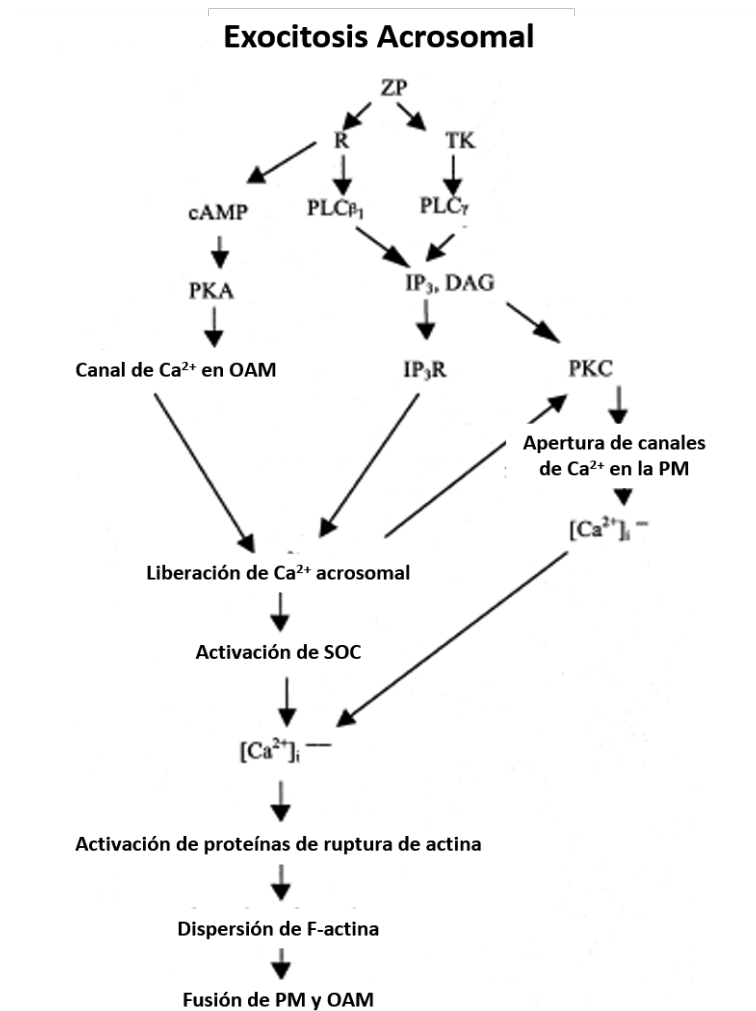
Exocitosis Acrosomal

ZP

R

TK

cAMP

PLC$\beta_1$

PLC$\gamma$

PKA

IP$_3$, DAG

Canal de Ca$^{2+}$ en OAM

IP$_3$R

PKC

Apertura de canales de Ca$^{2+}$ en la PM

[Ca$^{2+}$]$_i$ —

Liberación de Ca$^{2+}$ acrosomal

Activación de SOC

[Ca$^{2+}$]$_i$ —

Activación de proteínas de ruptura de actina

Dispersión de F-actina

Fusión de PM y OAM